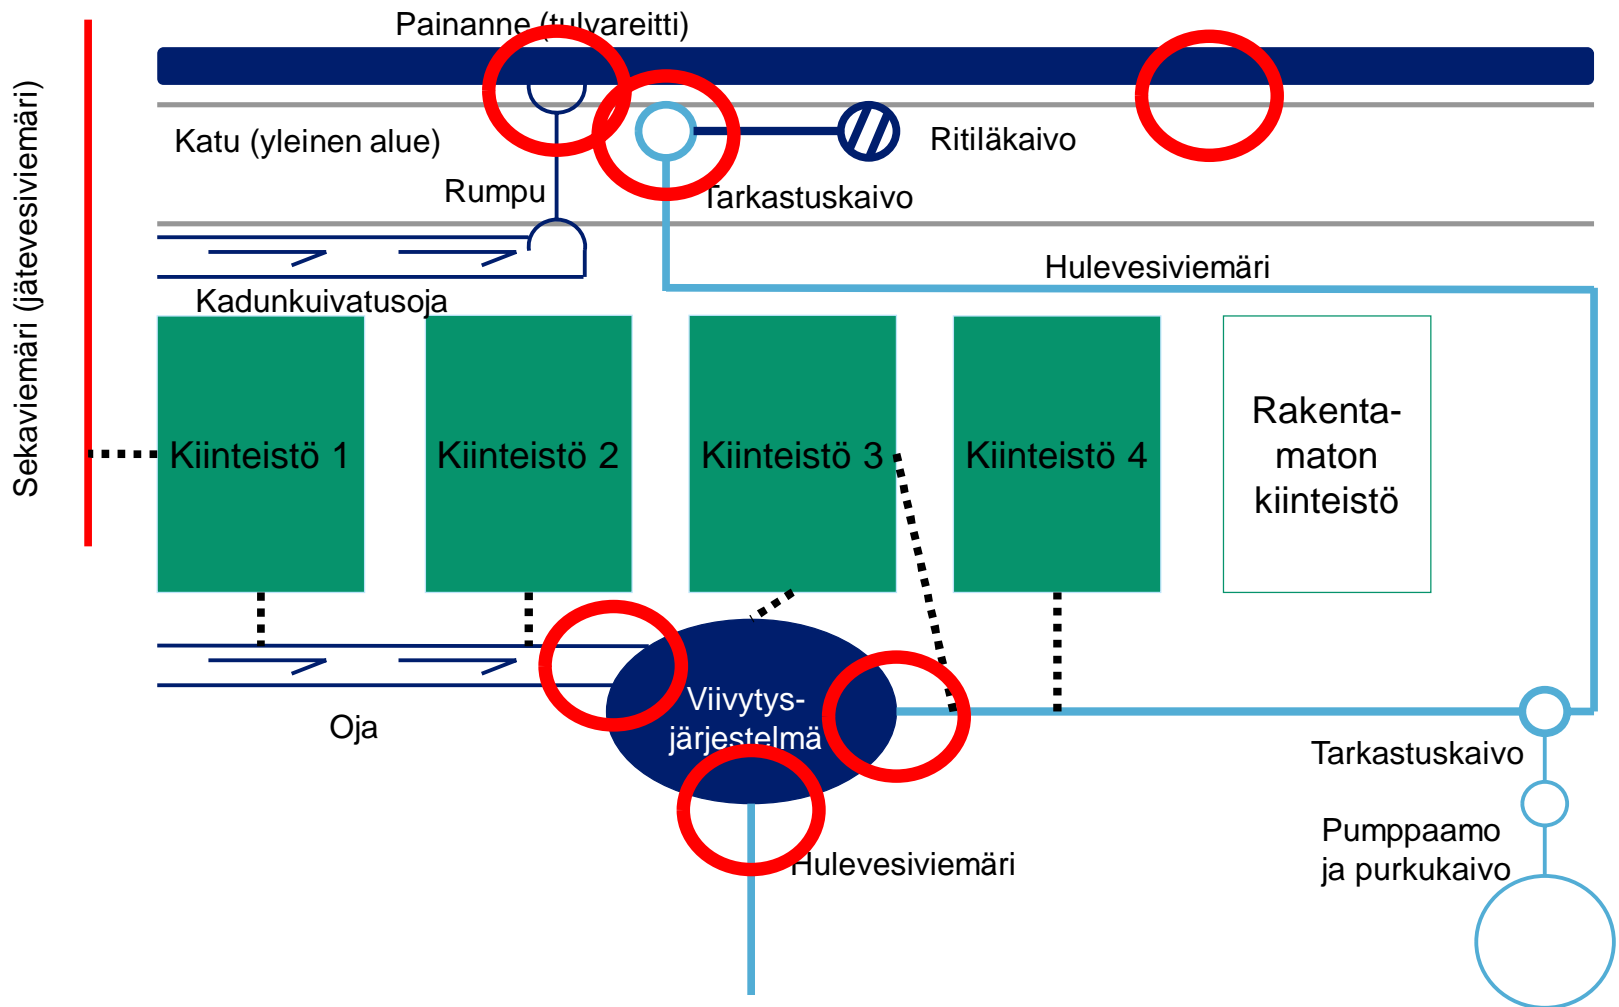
Painanne (tulvareitti)

Sekaviemäri (jätevesiviemäri)

Katu (yleinen alue)

Ritiläkaivo

Rumpu

Tarkastuskaivo

Hulevesiviemäri

Kadunkuivatusoja

Kiinteistö 1

Kiinteistö 2

Kiinteistö 3

Kiinteistö 4

Rakentamaton kiinteistö

Viivytysjärjestelmä

Oja

Tarkastuskaivo

Pumppaamo ja purkukaivo

Hulevesiviemäri